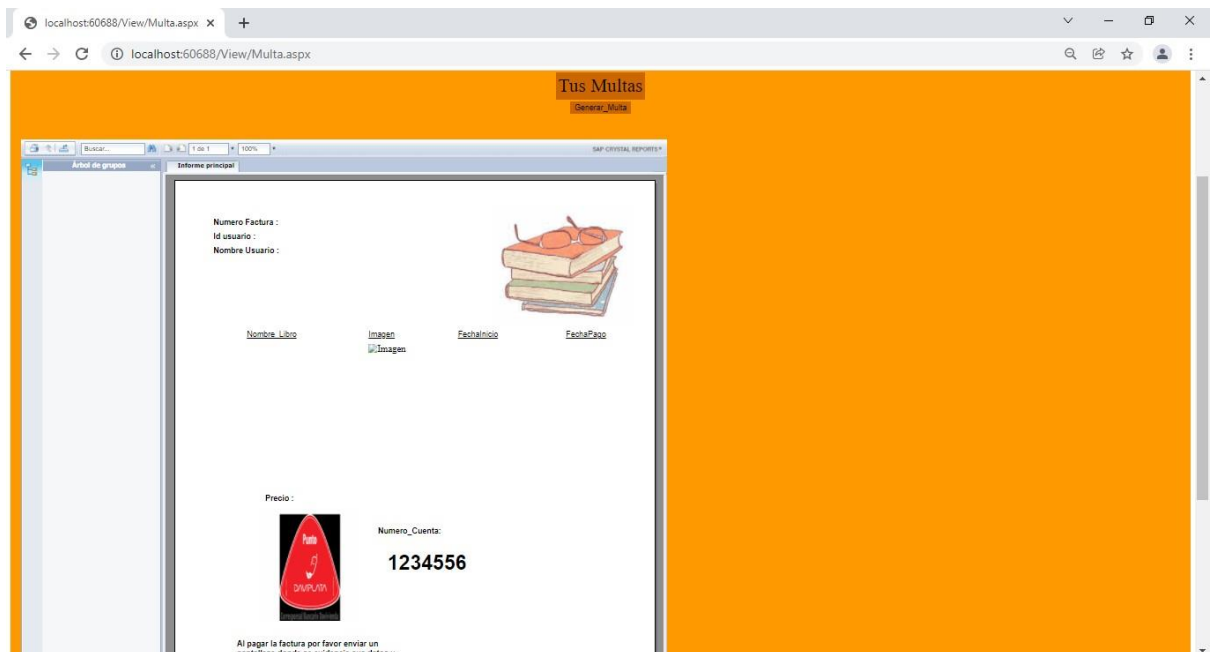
localhost:60688/View/Multa.aspx ×

localhost:60688/View/Multa.aspx

Tus Multas

Generar_Multa

Buscar...

1 de 1

100%

SAP CRYSTAL REPORTS®

Árbol de grupos

Informe principal

Numero Factura :
Id usuario :
Nombre Usuario :

| Nombre_Libro | Imagen | FechaInicio | FechaPago |
|---|---|---|---|
| | Imagen | | |

Precio :

Punto
DAVIPLATA

Numero_Cuenta:

1234556

Al pagar la factura por favor enviar un
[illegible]